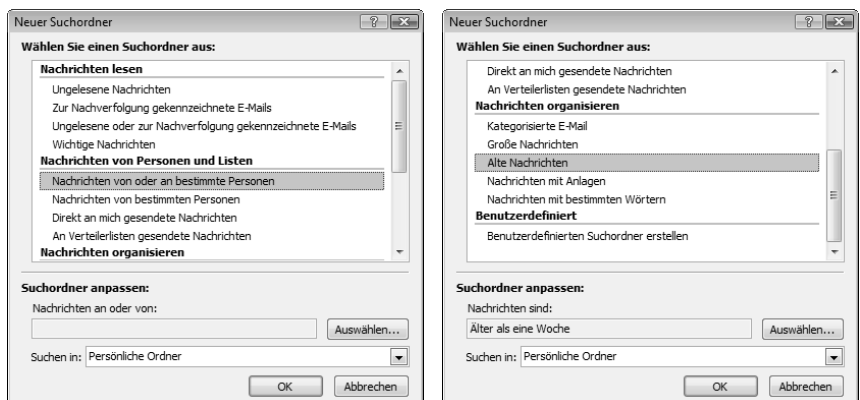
Neuer Suchordner

Wählen Sie einen Suchordner aus:

Nachrichten lesen
Ungelesene Nachrichten
Zur Nachverfolgung gekennzeichnete E-Mails
Ungelesene oder zur Nachverfolgung gekennzeichnete E-Mails
Wichtige Nachrichten
Nachrichten von Personen und Listen
Nachrichten von oder an bestimmte Personen
Nachrichten von bestimmten Personen
Direkt an mich gesendete Nachrichten
An Verteilerlisten gesendete Nachrichten
Nachrichten organisieren

Suchordner anpassen:
Nachrichten an oder von:
Auswählen...
Suchen in: Persönliche Ordner
OK
Abbrechen

Neuer Suchordner

Wählen Sie einen Suchordner aus:

Direkt an mich gesendete Nachrichten
An Verteilerlisten gesendete Nachrichten
Nachrichten organisieren
Kategorisierte E-Mail
Große Nachrichten
Alte Nachrichten
Nachrichten mit Anlagen
Nachrichten mit bestimmten Wörtern
Benutzerdefiniert
Benutzerdefinierten Suchordner erstellen

Suchordner anpassen:
Nachrichten sind:
Älter als eine Woche
Auswählen...
Suchen in: Persönliche Ordner
OK
Abbrechen